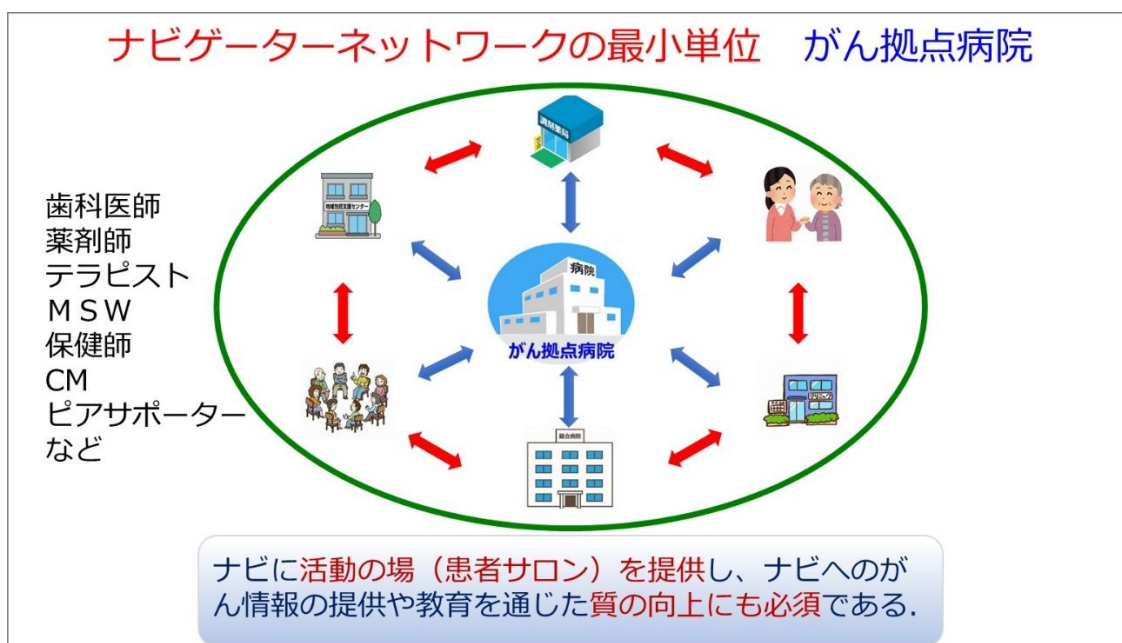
ナビゲーターネットワークの最小単位　がん拠点病院

歯科医師
薬剤師
テラピスト
ＭＳＷ
保健師
CM
ピアサポーター
など

調剤薬局

地域包括支援センター

病院

がん拠点病院

総合病院

ナビに活動の場（患者サロン）を提供し、ナビへのがん情報の提供や教育を通じた質の向上にも必須である.